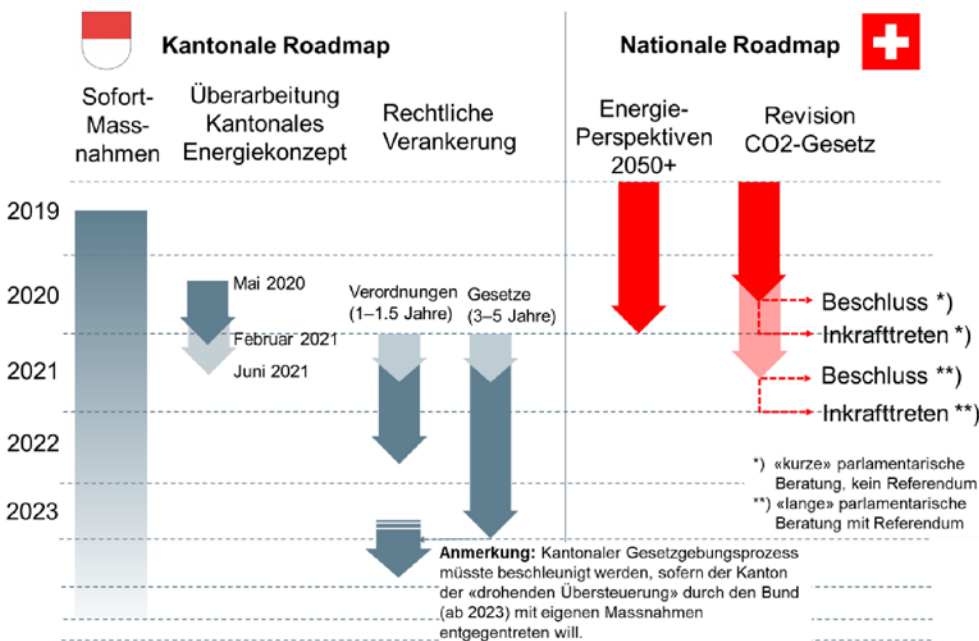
Kantonale Roadmap

Nationale Roadmap

Sofort-Massnahmen

Überarbeitung Kantonales Energiekonzept

Rechtliche Verankerung

Energie-Perspektiven 2050+

Revision CO2-Gesetz

2019

2020

2021

2022

2023

Mai 2020

Februar 2021

Juni 2021

Verordnungen (1–1.5 Jahre)

Gesetze (3–5 Jahre)

Beschluss *)

Inkrafttreten *)

Beschluss **)

Inkrafttreten **)

*) «kurze» parlamentarische Beratung, kein Referendum

**) «lange» parlamentarische Beratung mit Referendum

**Anmerkung:** Kantonaler Gesetzgebungsprozess müsste beschleunigt werden, sofern der Kanton der «drohenden Übersteuerung» durch den Bund (ab 2023) mit eigenen Massnahmen entgegentreten will.